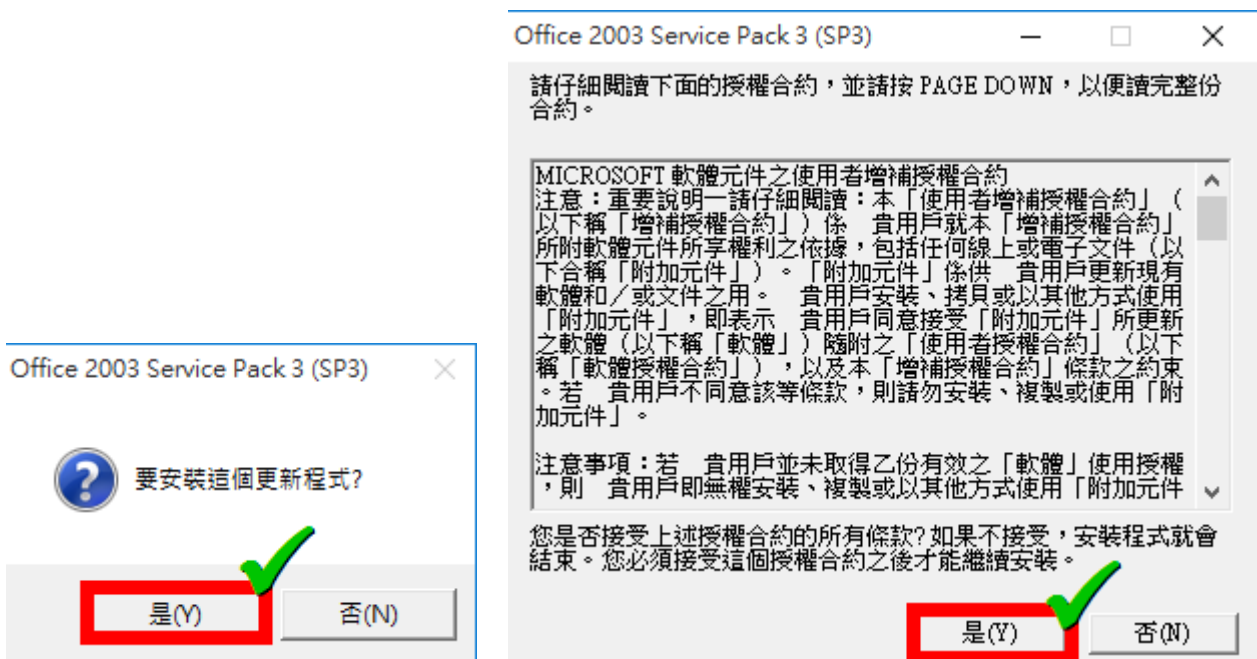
Office 2003 Service Pack 3 (SP3)

要安裝這個更新程式?

是(Y)

否(N)

Office 2003 Service Pack 3 (SP3)

請仔細閱讀下面的授權合約，並請按 PAGE DOWN，以便讀完整份合約。

MICROSOFT 軟體元件之使用者增補授權合約
注意：重要說明－請仔細閱讀：本「使用者增補授權合約」（以下稱「增補授權合約」）係 貴用戶就本「增補授權合約」所附軟體元件所享權利之依據，包括任何線上或電子文件（以下合稱「附加元件」）。「附加元件」係供 貴用戶更新現有軟體和／或文件之用。 貴用戶安裝、拷貝或以其他方式使用「附加元件」，即表示 貴用戶同意接受「附加元件」所更新之軟體（以下稱「軟體」）隨附之「使用者授權合約」（以下稱「軟體授權合約」），以及本「增補授權合約」條款之約束。若 貴用戶不同意該等條款，則請勿安裝、複製或使用「附加元件」。

注意事項：若 貴用戶並未取得乙份有效之「軟體」使用授權，則 貴用戶即無權安裝、複製或以其他方式使用「附加元件

您是否接受上述授權合約的所有條款? 如果不接受，安裝程式就會結束。您必須接受這個授權合約之後才能繼續安裝。

是(Y)

否(N)